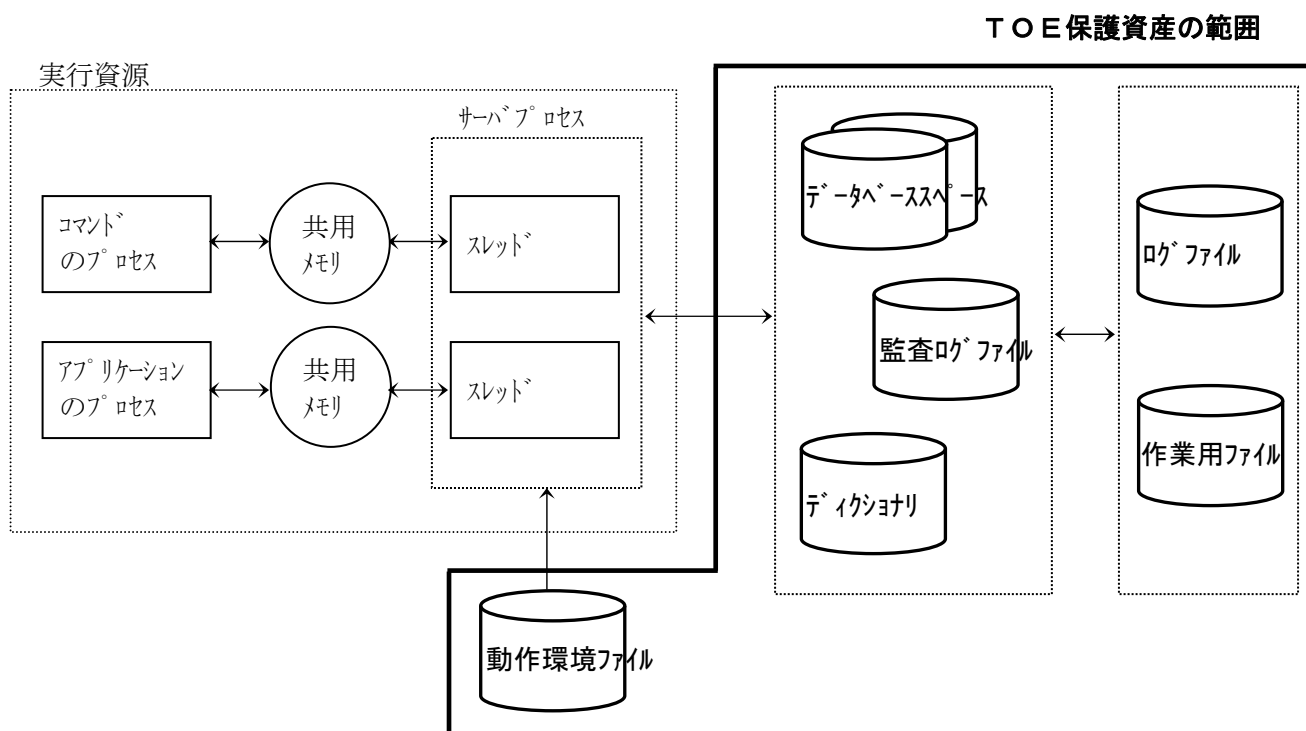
TOE保護資産の範囲

実行資源

サーバプロセス

コマンドのプロセス

共用メモリ

スレッド

アプリケーションのプロセス

共用メモリ

スレッド

データベーススペース

監査ログファイル

ディクショナリ

ログファイル

作業用ファイル

動作環境ファイル